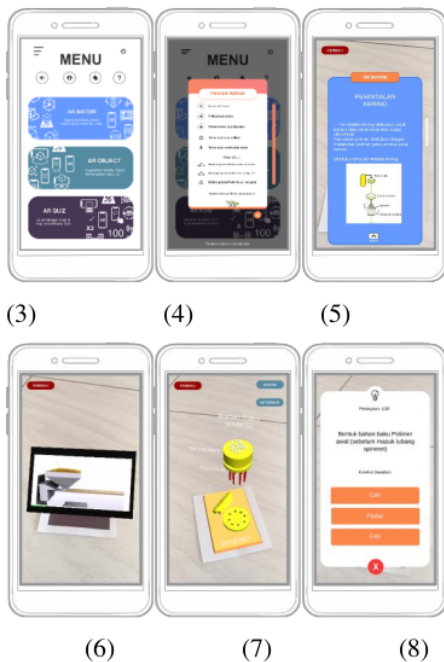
MENU

AR MATERI

AR OBJECT

AR QUIZ

100

MENU

Petunjuk Aplikasi

KEMBALI

AR MATERI

PEMINTALAN KERING

(3)

(4)

(5)

KEMBALI

KEMBALI

Pertanyaan 1/10

Bentuk bahan baku Polimer awal (sebelum masuk lubang spinerret)

Cair

Padat

Gas

X

(6)

(7)

(8)